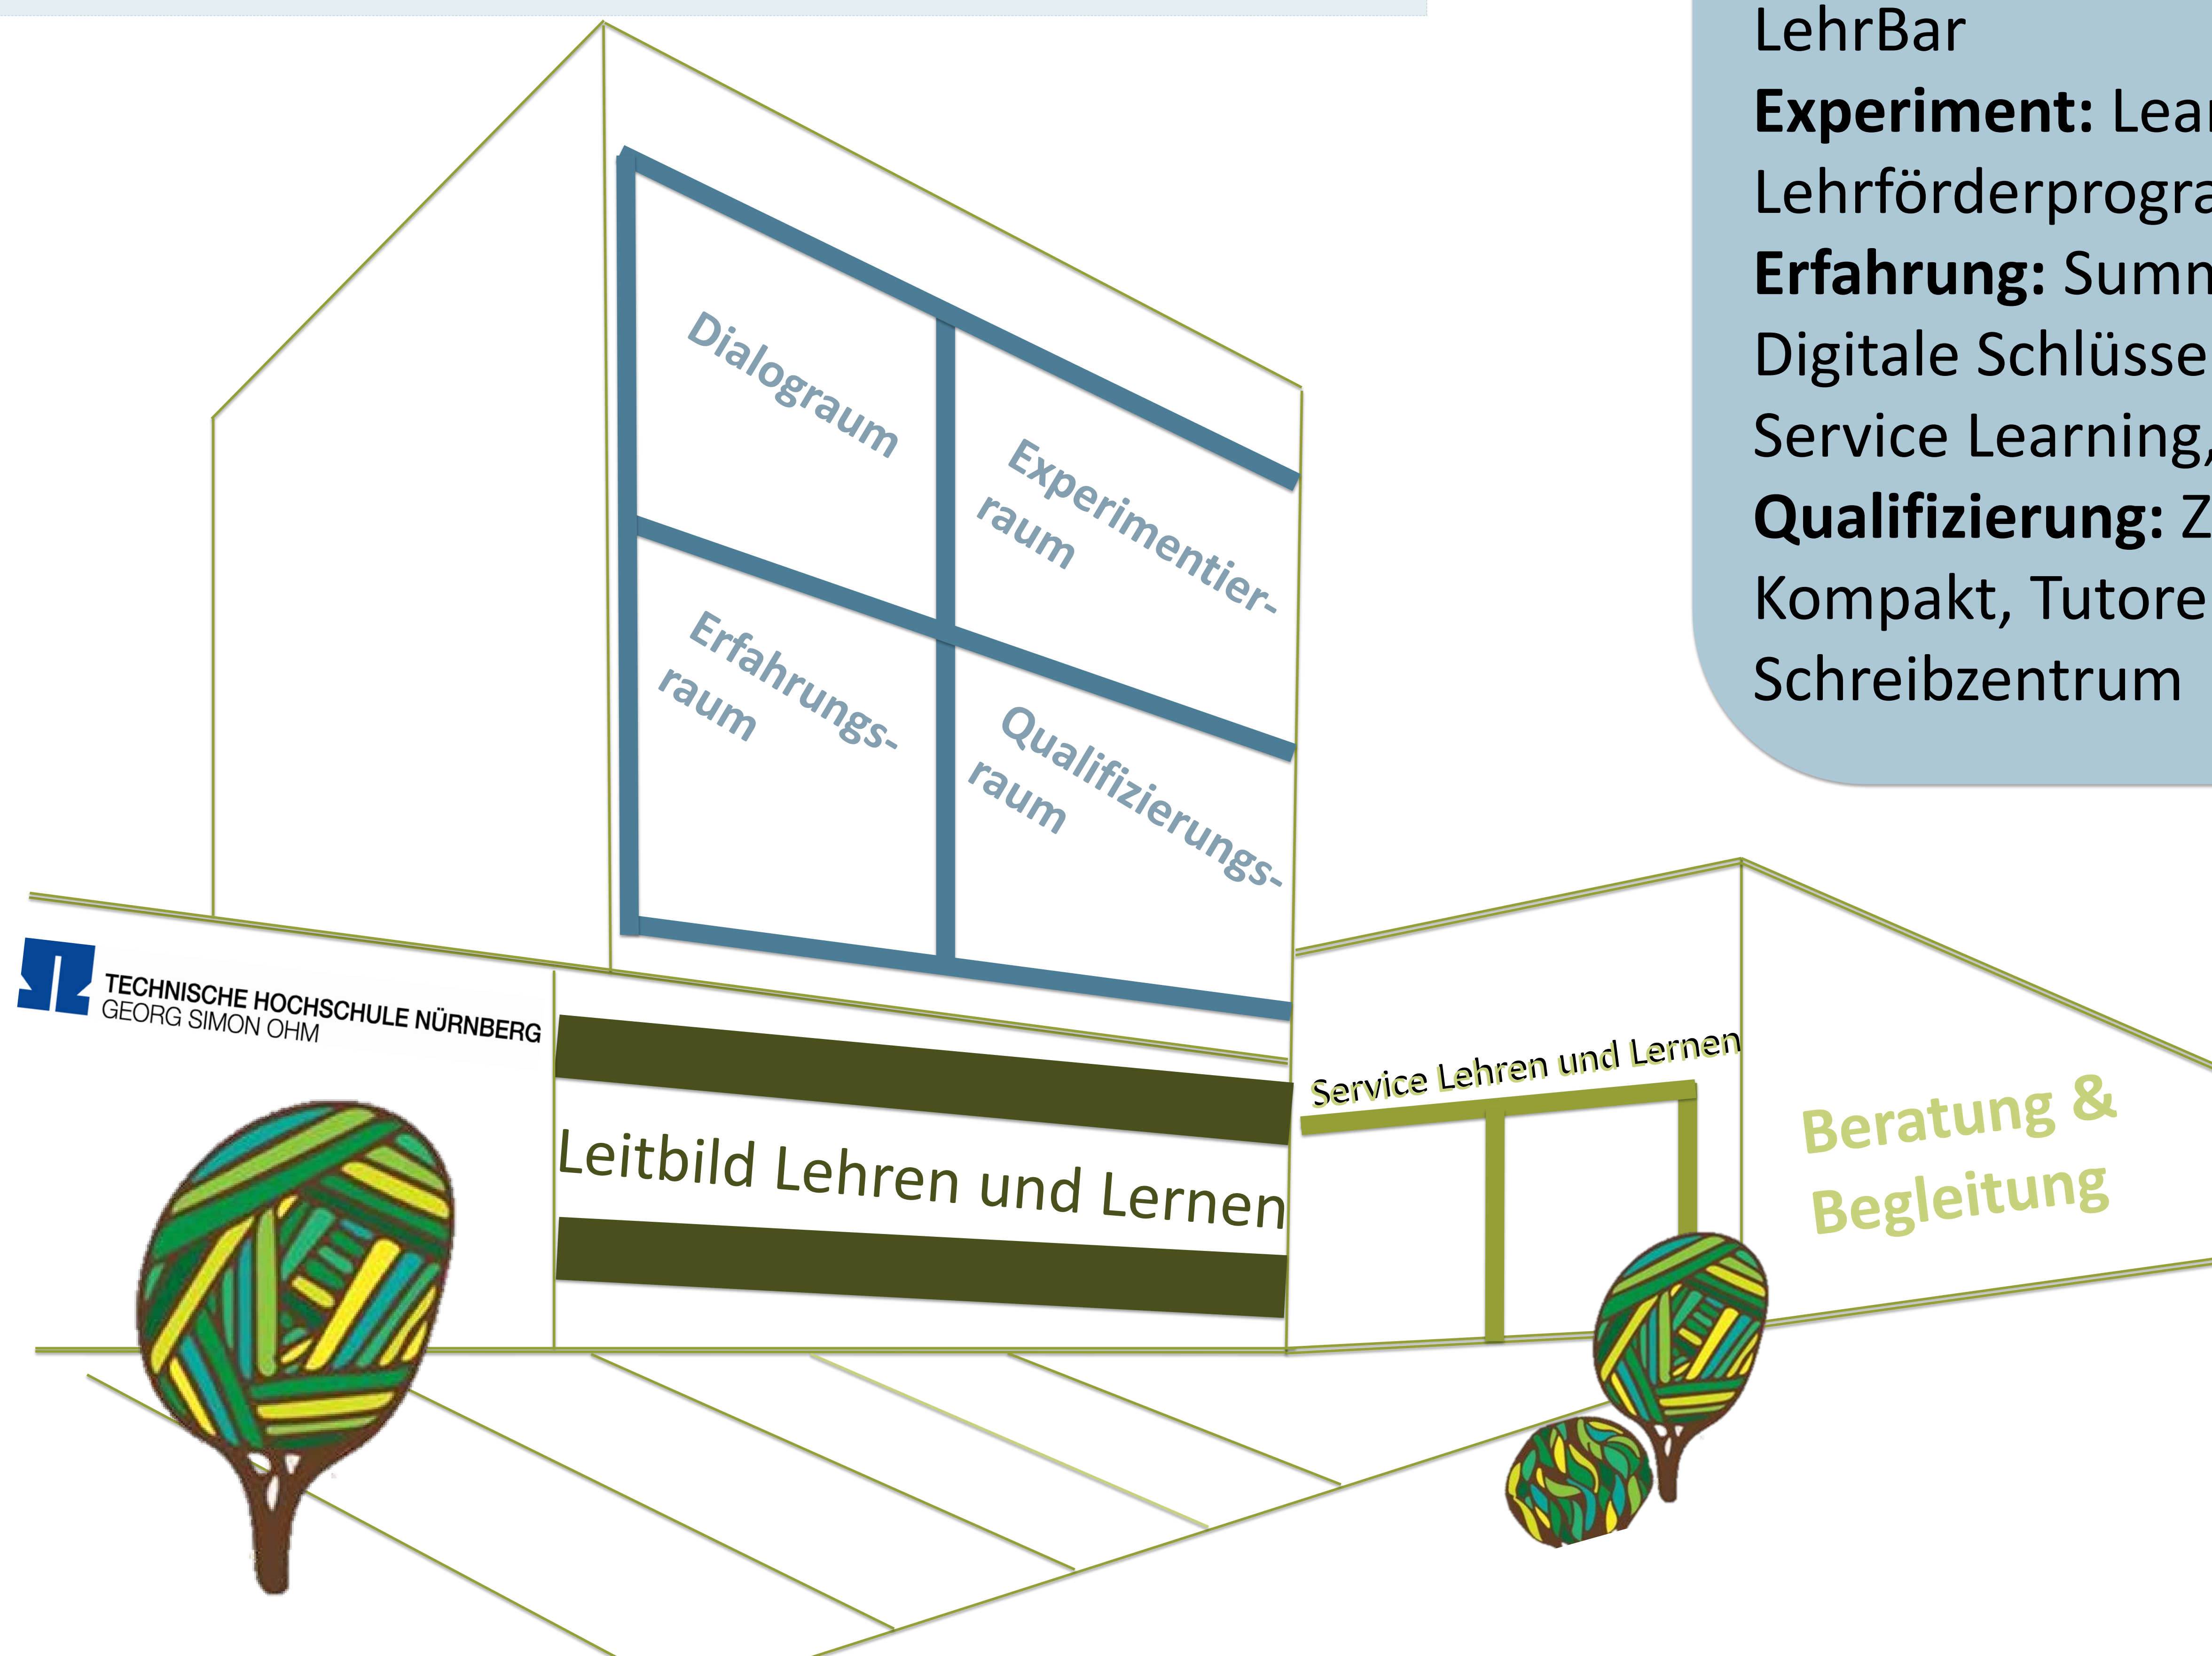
LehrBar
**Experiment:** Lea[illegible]
Lehrförderprogra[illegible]
**Erfahrung:** Sumn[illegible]
Digitale Schlüsse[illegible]
Service Learning,
**Qualifizierung:** Z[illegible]
Kompakt, Tutore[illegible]
Schreibzentrum

Dialograum

Experimentierraum

Erfahrungsraum

Qualifizierungsraum

TECHNISCHE HOCHSCHULE NÜRNBERG
GEORG SIMON OHM

Leitbild Lehren und Lernen

Service Lehren und Lernen

Beratung & Begleitung